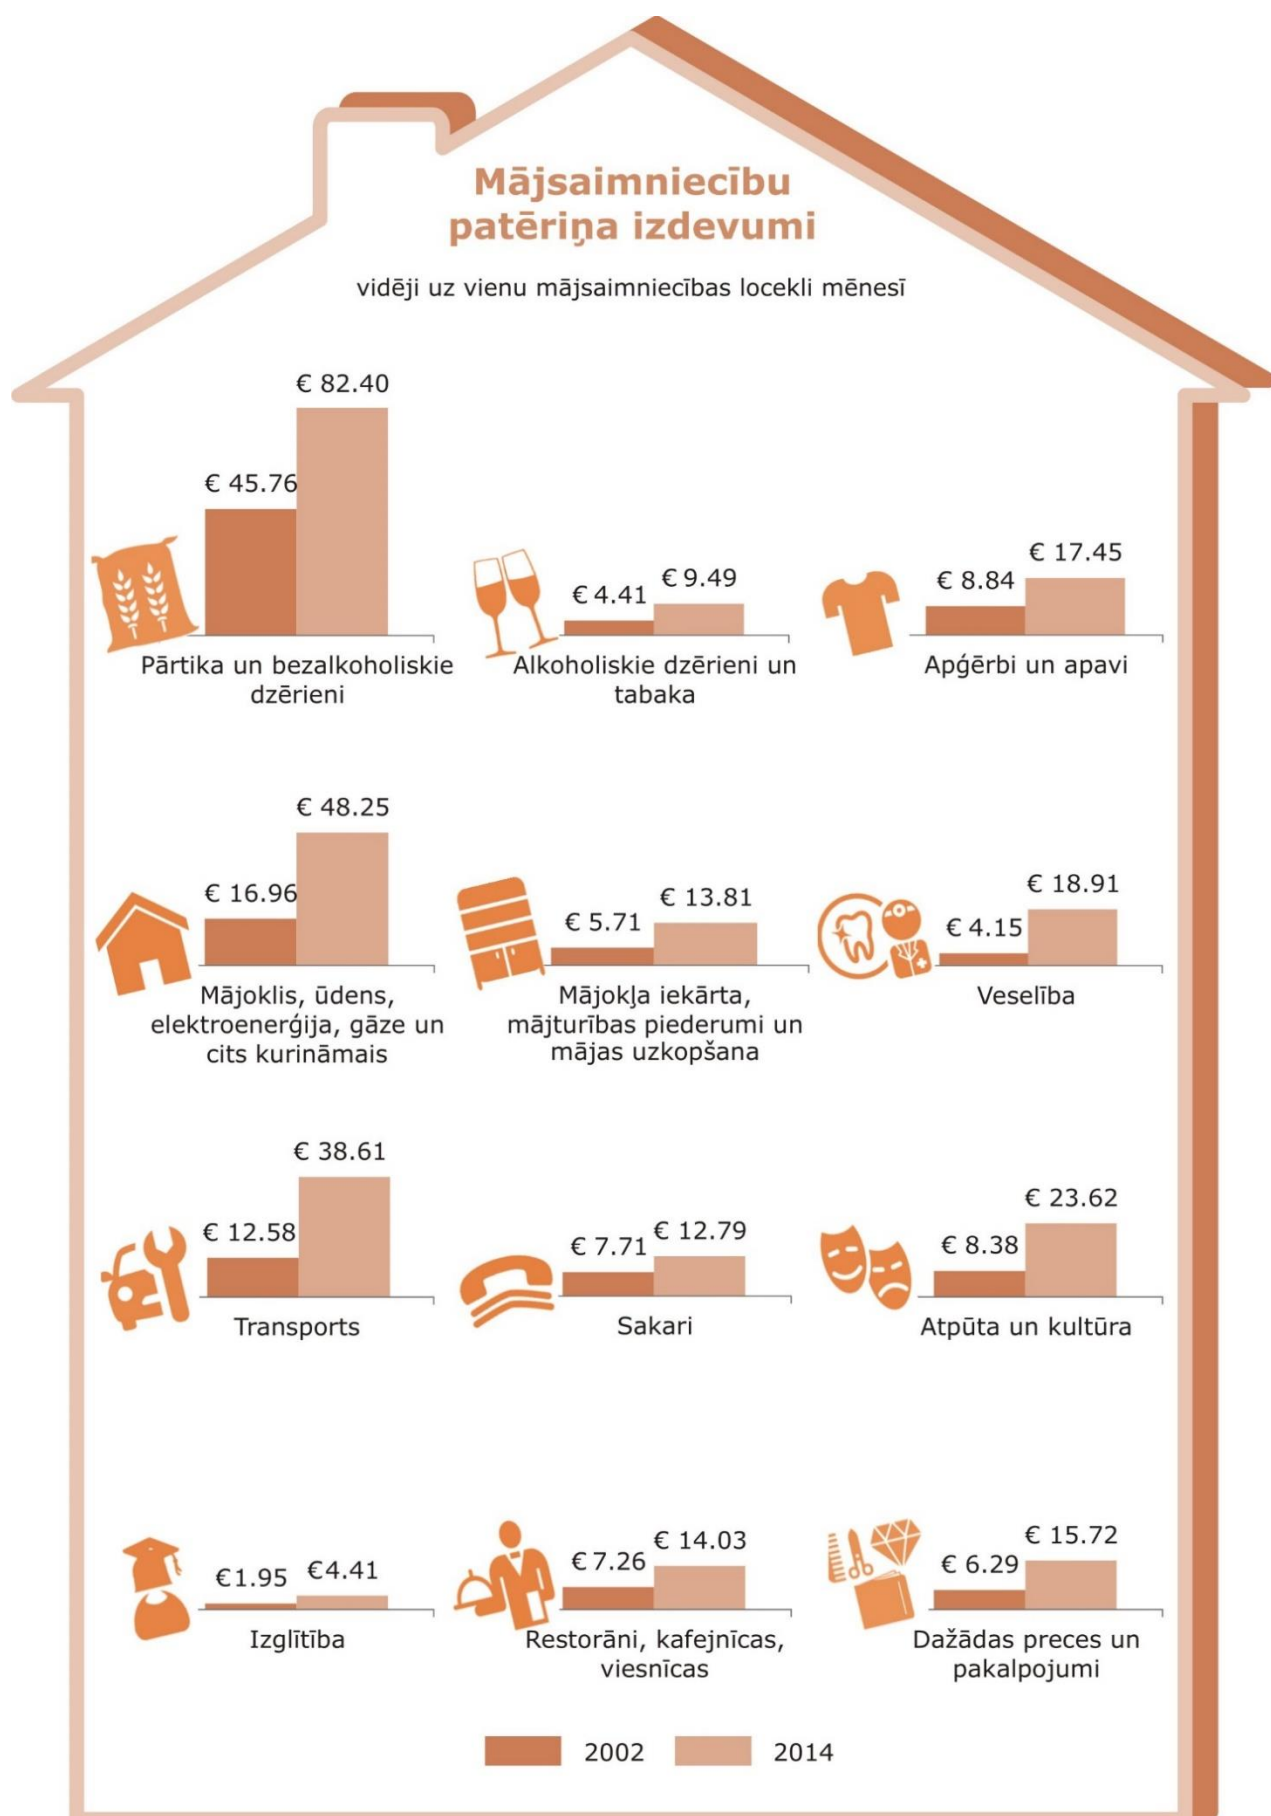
Mājsaimniecību patēriņa izdevumi

vidēji uz vienu mājsaimniecības locekli mēnesī

€ 82.40
€ 45.76
Pārtika un bezalkoholiskie dzērieni

€ 4.41 € 9.49
Alkoholiskie dzērieni un tabaka

€ 8.84 € 17.45
Apģērbi un apavi

€ 48.25
€ 16.96
Mājoklis, ūdens, elektroenerģija, gāze un cits kurināmais

€ 5.71 € 13.81
Mājokļa iekārta, mājturības piederumi un mājas uzkopšana

€ 4.15 € 18.91
Veselība

€ 38.61
€ 12.58
Transports

€ 7.71 € 12.79
Sakari

€ 8.38 € 23.62
Atpūta un kultūra

€1.95 €4.41
Izglītība

€ 7.26 € 14.03
Restorāni, kafejnīcas, viesnīcas

€ 6.29 € 15.72
Dažādas preces un pakalpojumi

2002 2014